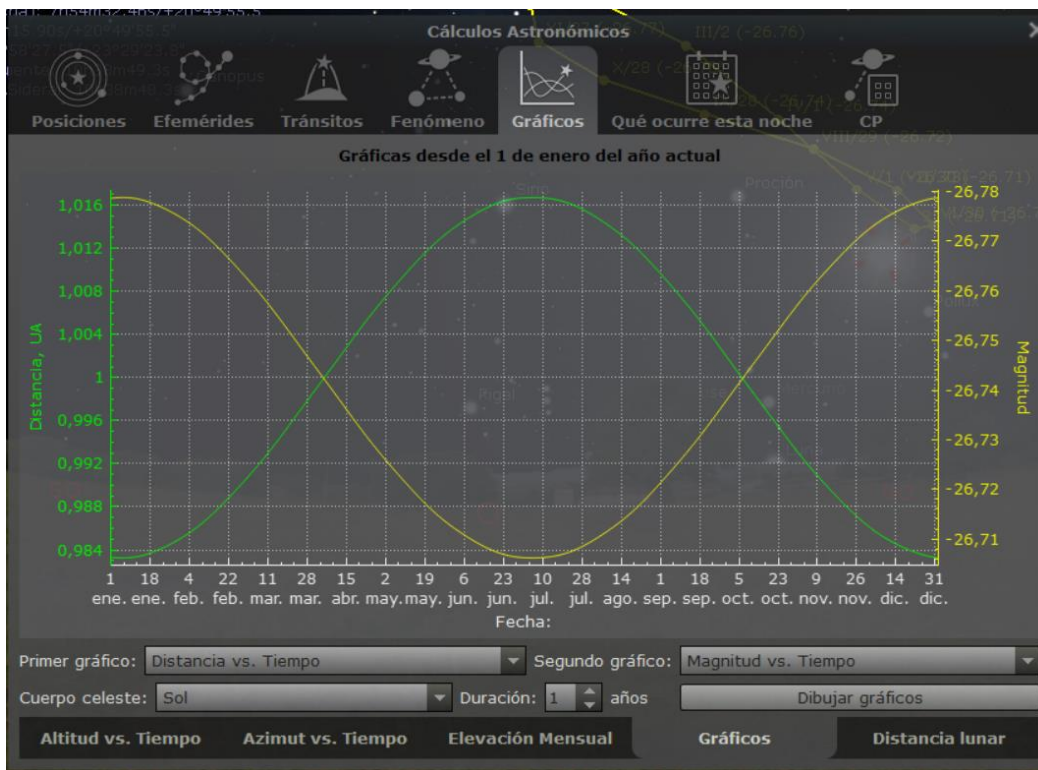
Cálculos Astronómicos

Posiciones Efemérides Tránsitos Fenómeno Gráficos Qué ocurre esta noche CP

Gráficas desde el 1 de enero del año actual

Distancia, UA

1,016
1,012
1,008
1,004
1
0,996
0,992
0,988
0,984

Magnitud

-26,78
-26,77
-26,76
-26,75
-26,74
-26,73
-26,72
-26,71

1 ene. 18 ene. 4 feb. 22 feb. 11 mar. 28 mar. 15 abr. 2 may. 19 may. 6 jun. 23 jun. 10 jul. 28 jul. 14 ago. 1 sep. 18 sep. 5 oct. 23 oct. 9 nov. 26 nov. 14 dic. 31 dic.

Fecha:

Primer gráfico: Distancia vs. Tiempo
Segundo gráfico: Magnitud vs. Tiempo
Cuerpo celeste: Sol
Duración: 1 años
Dibujar gráficos

Altitud vs. Tiempo Azimut vs. Tiempo Elevación Mensual Gráficos Distancia lunar